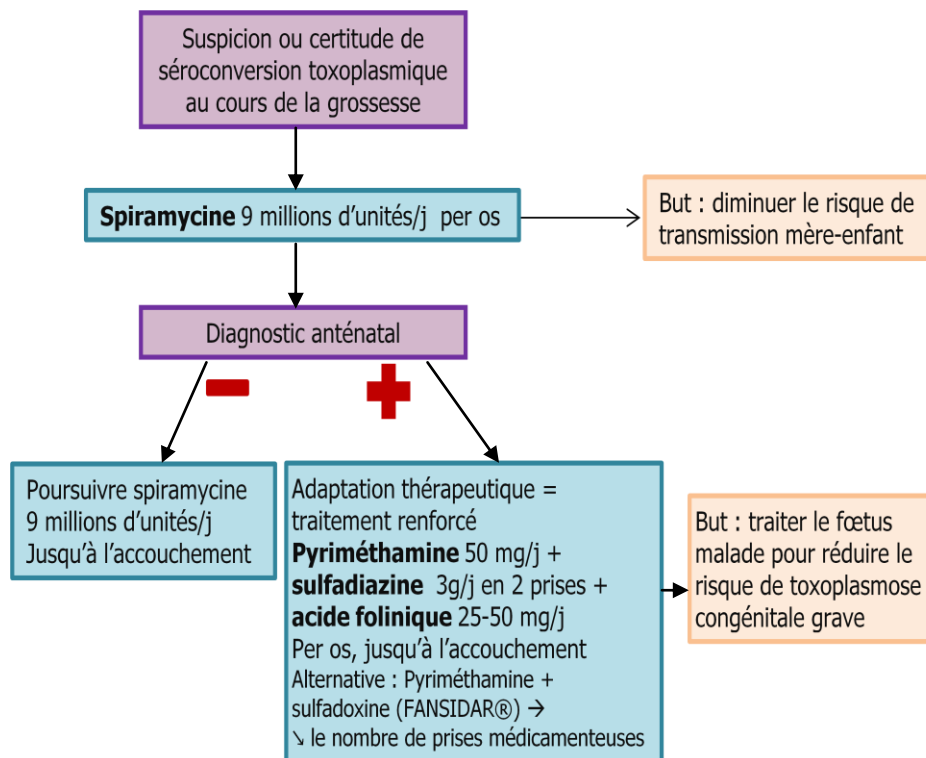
Suspicion ou certitude de séroconversion toxoplasmique au cours de la grossesse

**Spiramycine** 9 millions d'unités/j per os

But : diminuer le risque de transmission mère-enfant

Diagnostic anténatal

Poursuivre spiramycine 9 millions d'unités/j Jusqu'à l'accouchement

Adaptation thérapeutique = traitement renforcé
**Pyriméthamine** 50 mg/j +
**sulfadiazine** 3g/j en 2 prises +
**acide folinique** 25-50 mg/j
Per os, jusqu'à l'accouchement
Alternative : Pyriméthamine + sulfadoxine (FANSIDAR®) →
↘ le nombre de prises médicamenteuses

But : traiter le fœtus malade pour réduire le risque de toxoplasmose congénitale grave